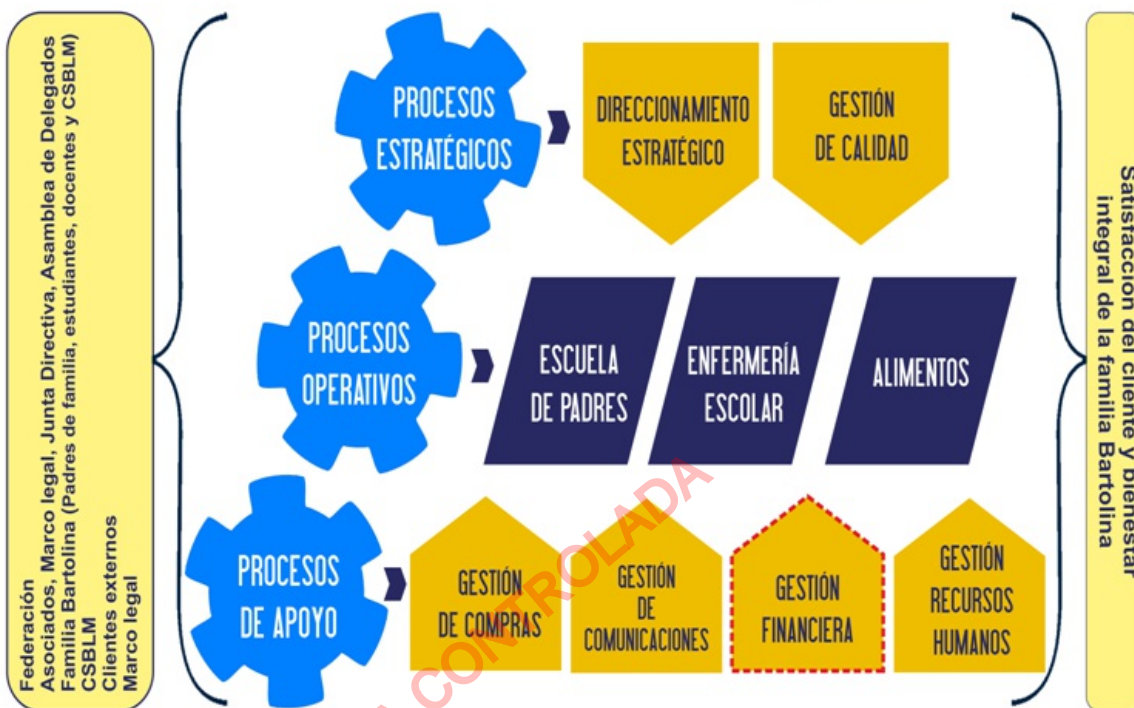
Federación
Asociados, Marco legal, Junta Directiva, Asamblea de Delegados
Familia Bartolina (Padres de familia, estudiantes, docentes y CSBLM)
CSBLM
Clientes externos
Marco legal

PROCESOS ESTRATÉGICOS

DIRECCIONAMIENTO ESTRATÉGICO

GESTIÓN DE CALIDAD

PROCESOS OPERATIVOS

ESCUELA DE PADRES

ENFERMERÍA ESCOLAR

ALIMENTOS

PROCESOS DE APOYO

GESTIÓN DE COMPRAS

GESTIÓN DE COMUNICACIONES

GESTIÓN FINANCIERA

GESTIÓN RECURSOS HUMANOS

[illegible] CONTROLADA

Satisfacción del cliente y bienestar integral de la familia Bartolina